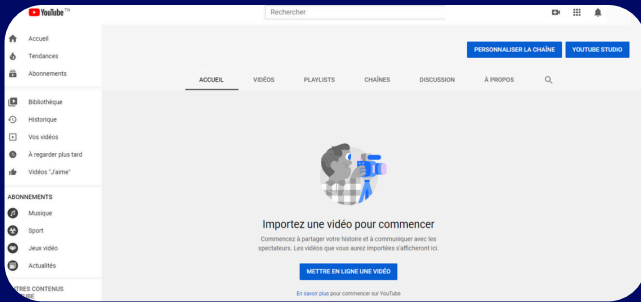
YouTube FR

Rechercher

Accueil
Tendances
Abonnements

Bibliothèque
Historique
Vos vidéos
À regarder plus tard
Vidéos "J'aime"

ABONNEMENTS
Musique
Sport
Jeux vidéo
Actualités

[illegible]TRES CONTENUS
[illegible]

PERSONNALISER LA CHAÎNE
YOUTUBE STUDIO

ACCUEIL
VIDÉOS
PLAYLISTS
CHAÎNES
DISCUSSION
À PROPOS

Importez une vidéo pour commencer

Commencez à partager votre histoire et à communiquer avec les spectateurs. Les vidéos que vous aurez importées s'afficheront ici.

METTRE EN LIGNE UNE VIDÉO

En savoir plus pour commencer sur YouTube